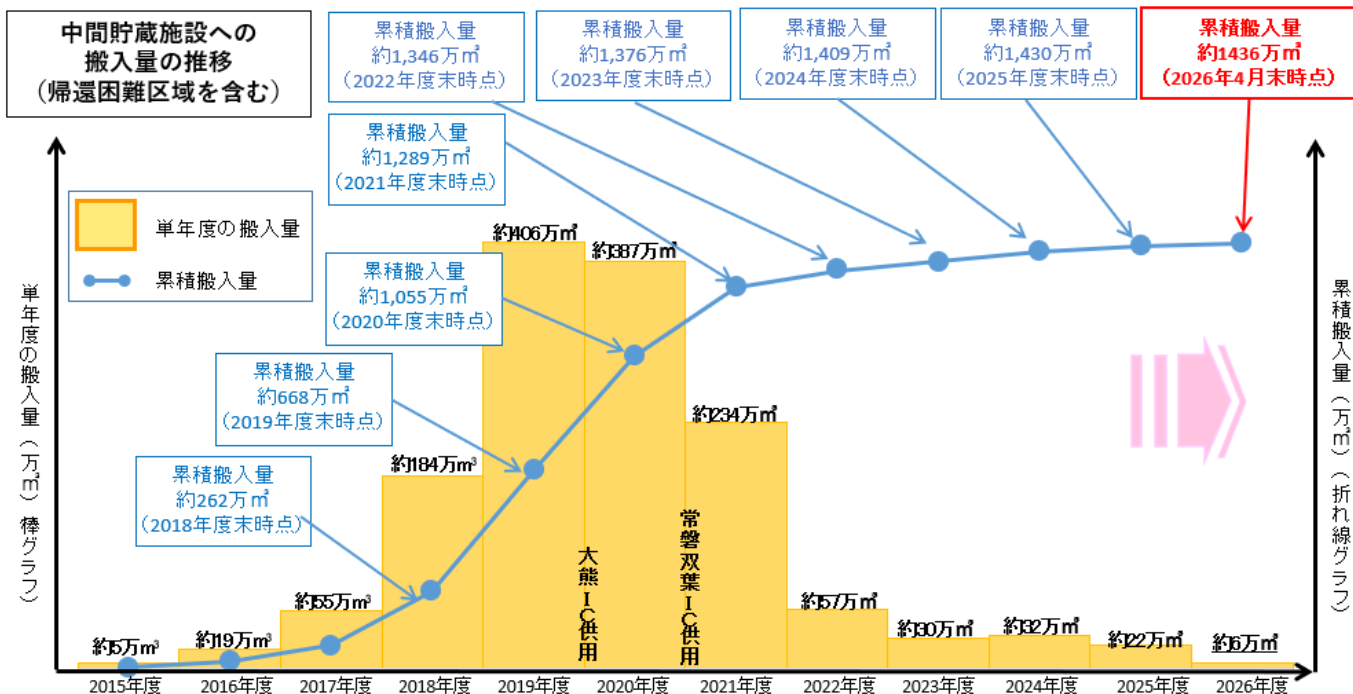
中間貯蔵施設への搬入量の推移（帰還困難区域を含む）

累積搬入量
約1,346万㎥
（2022年度末時点）

累積搬入量
約1,376万㎥
（2023年度末時点）

累積搬入量
約1,409万㎥
（2024年度末時点）

累積搬入量
約1,430万㎥
（2025年度末時点）

累積搬入量
約1436万㎥
（2026年4月末時点）

累積搬入量
約1,289万㎥
（2021年度末時点）

単年度の搬入量

累積搬入量

累積搬入量
約1,055万㎥
（2020年度末時点）

累積搬入量
約668万㎥
（2019年度末時点）

累積搬入量
約262万㎥
（2018年度末時点）

単年度の搬入量（万㎥）棒グラフ

累積搬入量（万㎥）（折れ線グラフ）

約406万㎥
約387万㎥
約234万㎥
約184万㎥
約55万㎥
約19万㎥
約5万㎥
約57万㎥
約30万㎥
約32万㎥
約22万㎥
約6万㎥

大熊IC供用
常磐双葉IC供用

2015年度
2016年度
2017年度
2018年度
2019年度
2020年度
2021年度
2022年度
2023年度
2024年度
2025年度
2026年度